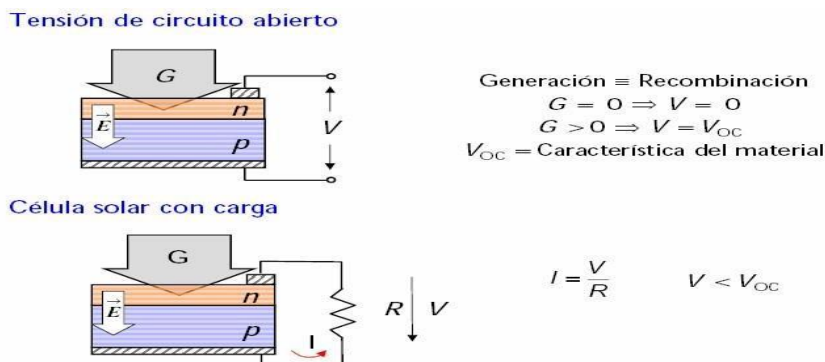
Tensión de circuito abierto

G
$\vec{E}$
n
p
V

Generación ≡ Recombinación
$G = 0 \Rightarrow V = 0$
$G > 0 \Rightarrow V = V_{OC}$
$V_{OC}$ = Característica del material

Célula solar con carga

G
$\vec{E}$
n
p
R
V
I

$I = \frac{V}{R}$   $V < V_{OC}$